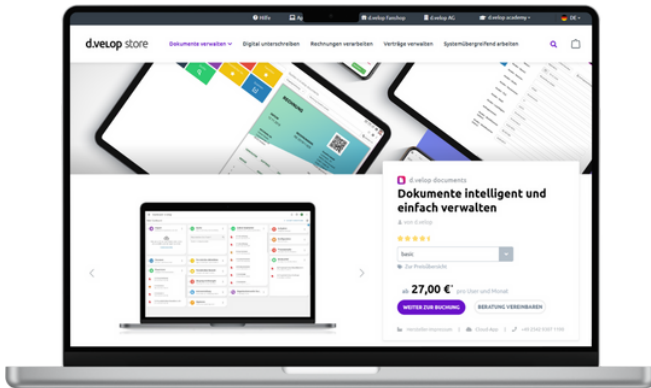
Hilfe
d.velop Fanshop
d.velop AG
d.velop academy
DE

d.velop store
Dokumente verwalten
Digital unterschreiben
Rechnungen verarbeiten
Verträge verwalten
Systemübergreifend arbeiten

d.velop documents
Dokumente intelligent und einfach verwalten
von d.velop
basic
Zur Produktbeschreibung
ab 27,00 €* pro User und Monat
WEITER ZUR BUCHUNG
BERATUNG VEREINBAREN
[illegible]
Cloud App
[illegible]